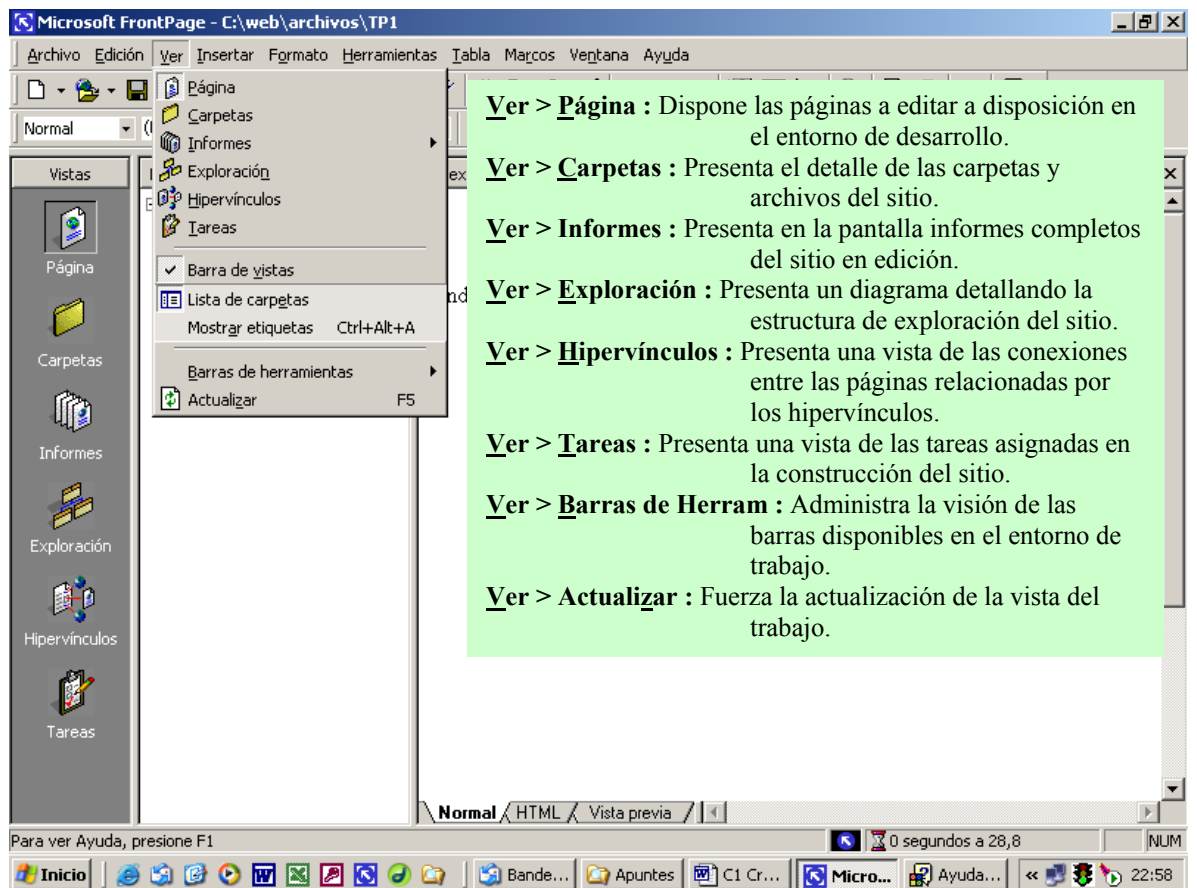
Microsoft FrontPage - C:\web\archivos\TP1

Archivo Edición Ver Insertar Formato Herramientas Tabla Marcos Ventana Ayuda

Normal

Vistas

Página
Carpetas
Informes
Exploración
Hipervínculos
Tareas

Página
Carpetas
Informes
Exploración
Hipervínculos
Tareas
Barra de vistas
Lista de carpetas
Mostrar etiquetas Ctrl+Alt+A
Barras de herramientas
Actualizar F5

Ver > Página : Dispone las páginas a editar a disposición en el entorno de desarrollo.
Ver > Carpetas : Presenta el detalle de las carpetas y archivos del sitio.
Ver > Informes : Presenta en la pantalla informes completos del sitio en edición.
Ver > Exploración : Presenta un diagrama detallando la estructura de exploración del sitio.
Ver > Hipervínculos : Presenta una vista de las conexiones entre las páginas relacionadas por los hipervínculos.
Ver > Tareas : Presenta una vista de las tareas asignadas en la construcción del sitio.
Ver > Barras de Herram : Administra la visión de las barras disponibles en el entorno de trabajo.
Ver > Actualizar : Fuerza la actualización de la vista del trabajo.

Normal HTML Vista previa

Para ver Ayuda, presione F1
0 segundos a 28,8
NUM

Inicio Bande... Apuntes C1 Cr... Micro... Ayuda... 22:58